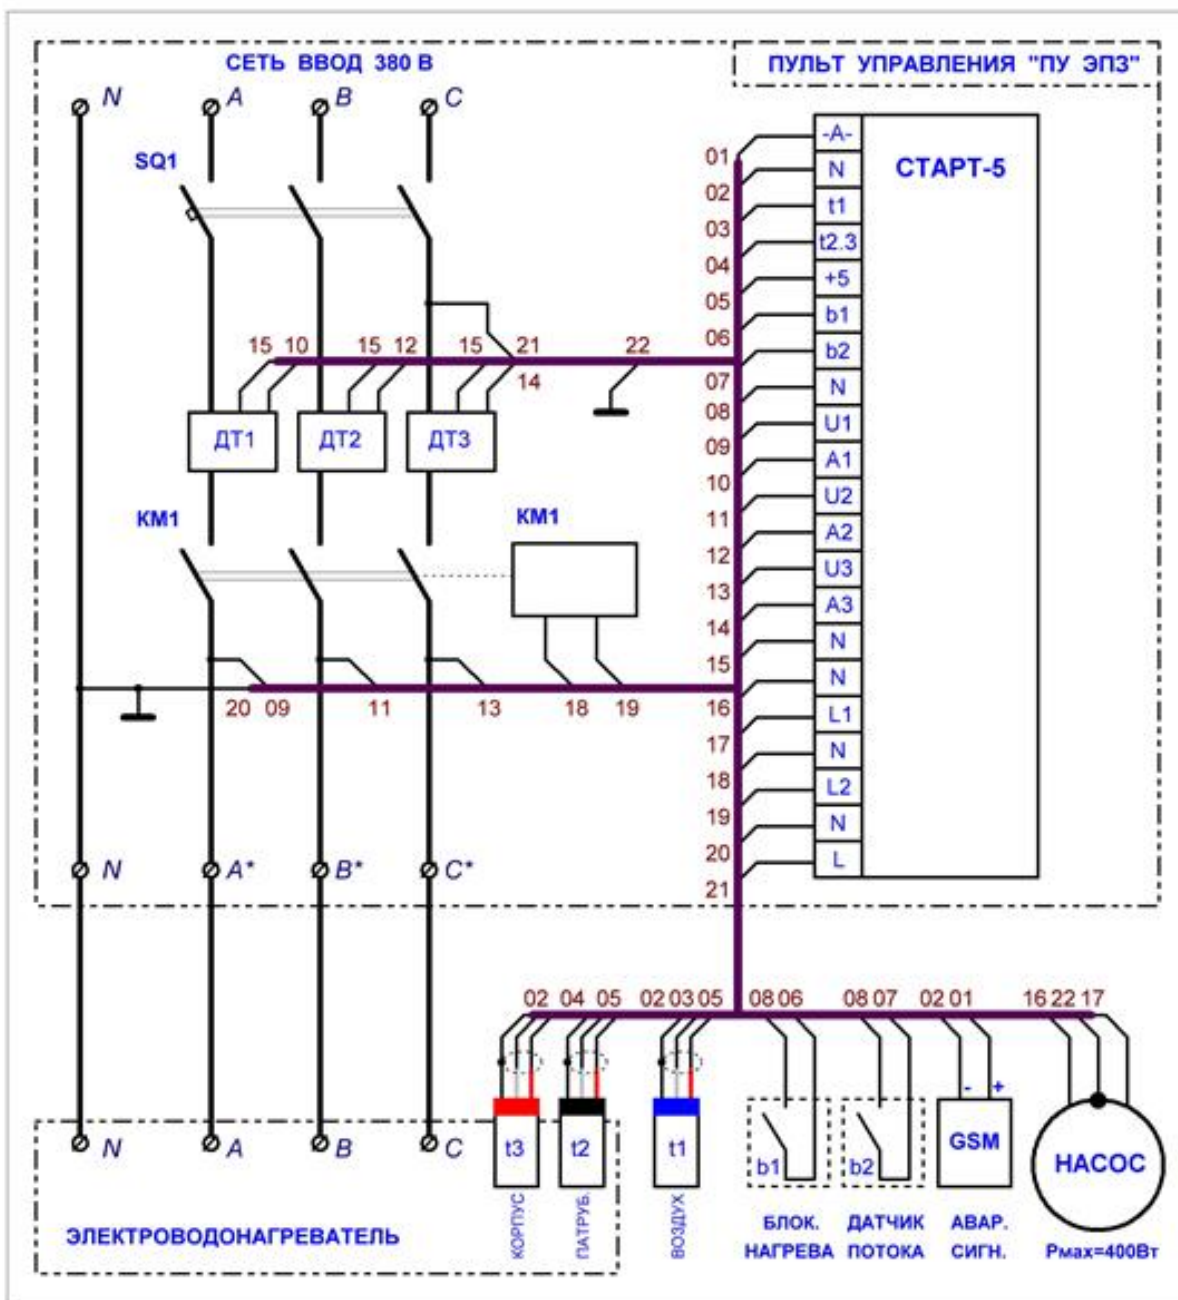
СЕТЬ ВВОД 380 В

ПУЛЬТ УПРАВЛЕНИЯ "ПУ ЭПЗ"

N A B C

SQ1

СТАРТ-5

| -A- |
|---|
| N |
| t1 |
| t2.3 |
| +5 |
| b1 |
| b2 |
| N |
| U1 |
| A1 |
| U2 |
| A2 |
| U3 |
| A3 |
| N |
| N |
| L1 |
| N |
| L2 |
| N |
| L |

01 02 03 04 05 06 07 08 09 10 11 12 13 14 15 16 17 18 19 20 21

15 10 15 12 15 21 22 14

ДТ1 ДТ2 ДТ3

KM1

KM1

20 09 11 13 18 19

N A* B* C*

02 04 05 02 03 05 08 06 08 07 02 01 16 22 17

- +

N A B C

t3 t2 t1

b1 b2

GSM

НАСОС

ЭЛЕКТРОВОДОНАГРЕВАТЕЛЬ

КОРПУС ПАТРУБ. ВОЗДУХ

БЛОК. НАГРЕВА

ДАТЧИК ПОТОКА

АВАР. СИГН.

Pмах=400Вт